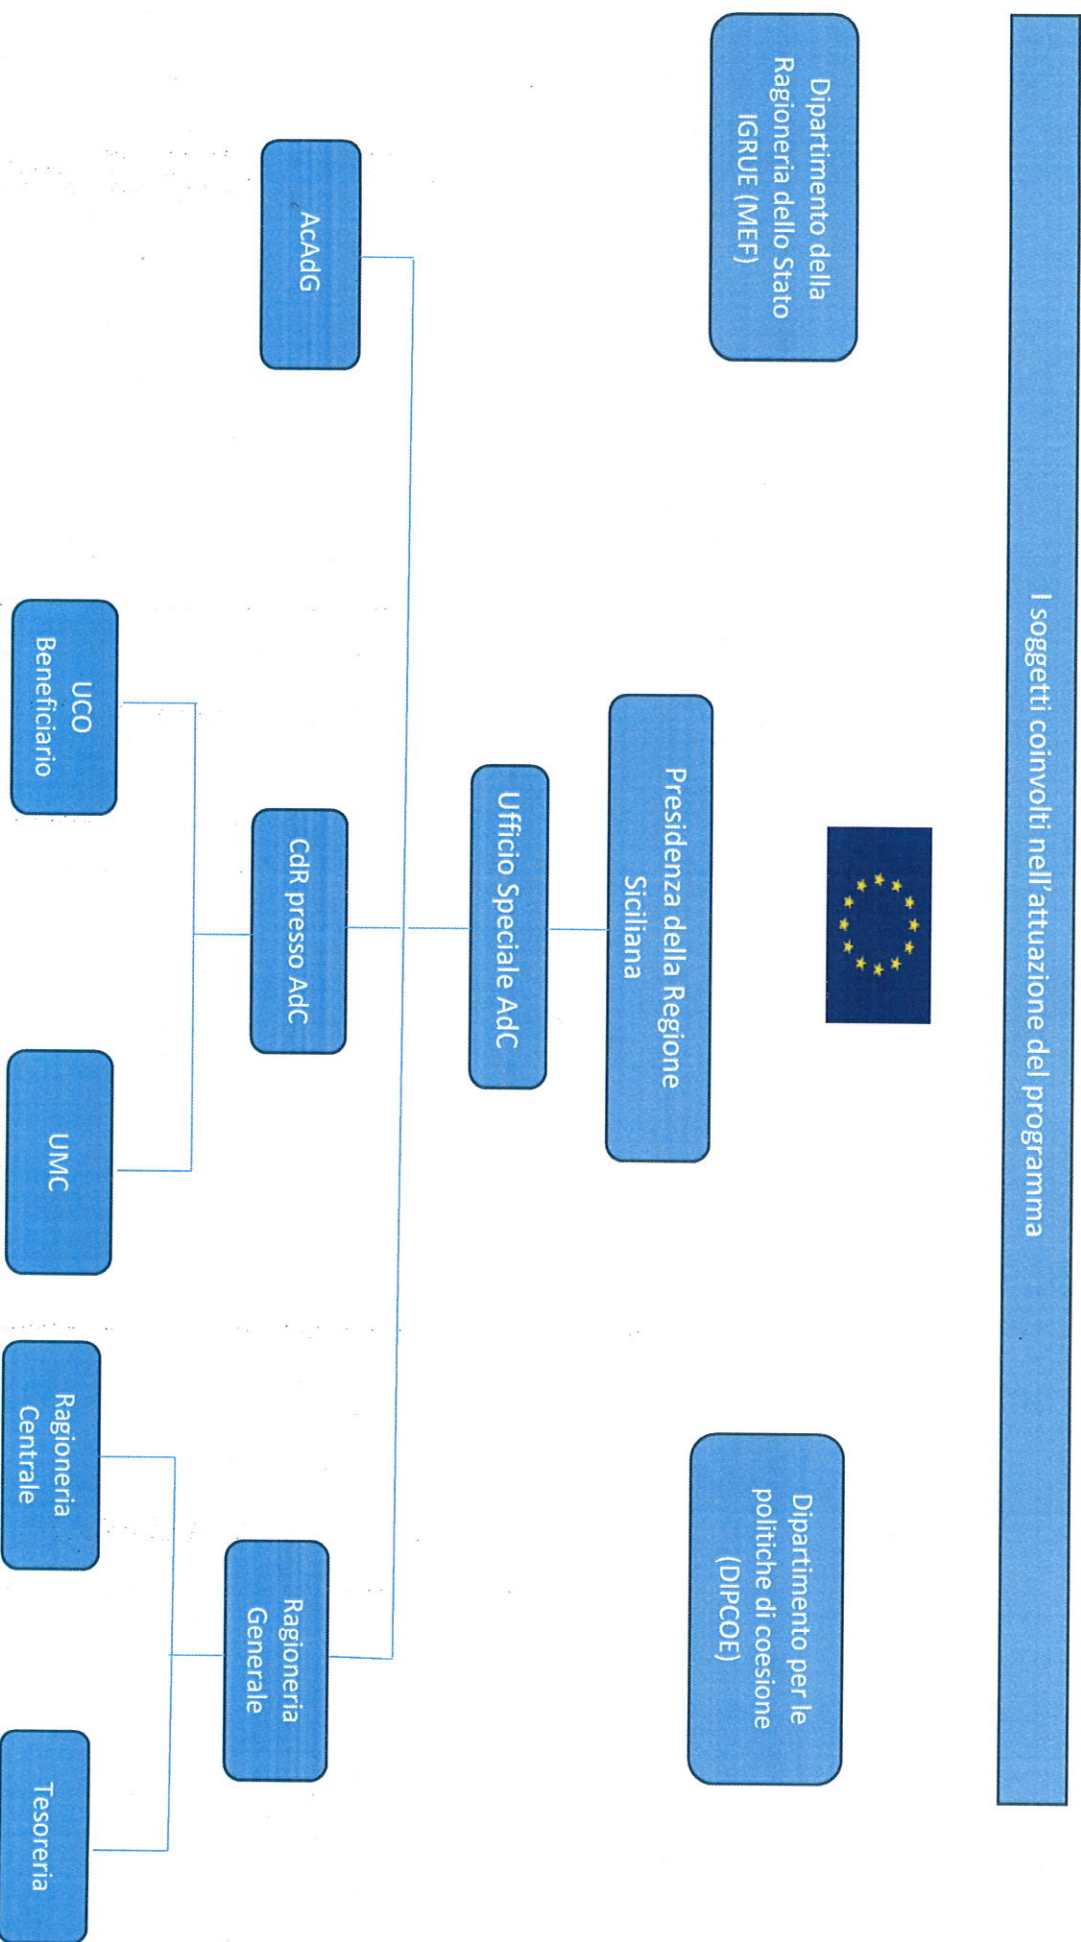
I soggetti coinvolti nell'attuazione del programma

Dipartimento della Ragioneria dello Stato IGRUE (MEF)

Presidenza della Regione Siciliana

Dipartimento per le politiche di coesione (DIPCOE)

Ufficio Speciale AdC

AcAdG

CdR presso AdC

Ragioneria Generale

UCO Beneficiario

UMC

Ragioneria Centrale

Tesoreria